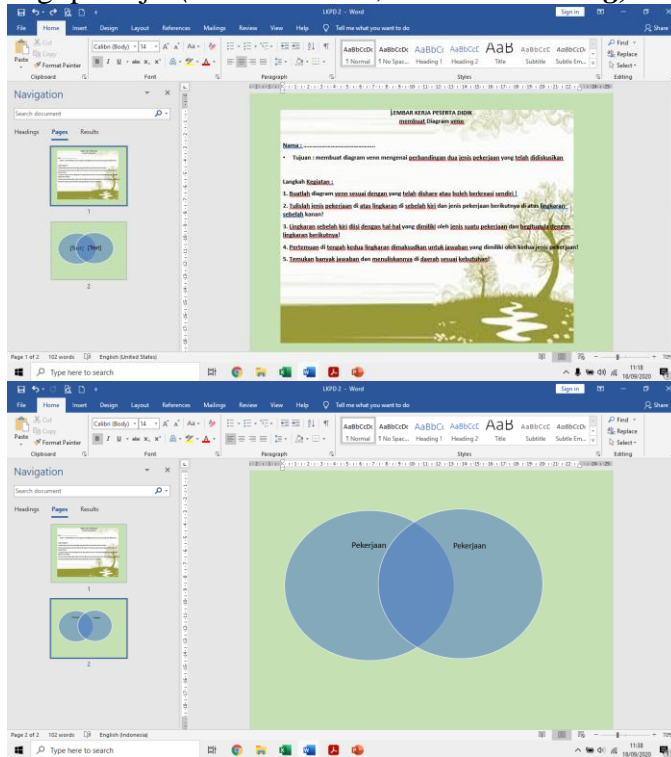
LKPD 2 - Word

Sign in

File Home Insert Design Layout References Mailings Review View Help Tell me what you want to do

Share

Cut Copy Format Painter Paste Clipboard

Calibri (Body) 14 Font

Paragraph

AaBbCcDc ¶ Normal AaBbCcDc ¶ No Spac... AaBbCc Heading 1 AaBbCcC Heading 2 AaB Title AaBbCcC Subtitle AaBbCcD Subtle Em...

Styles

Find Replace Select Editing

Navigation

Search document

Headings Pages Results

1

[Sub] [Text]

2

LEMBAR KERJA PESERTA DIDIK
membuat Diagram venn

Nama : ...............................

• Tujuan : membuat diagram venn mengenai perbandingan dua jenis pekerjaan yang telah didiskusikan

Langkah Kegiatan :

1. Buatlah diagram venn sesuai dengan yang telah dishare atau boleh berkreasi sendiri !

2. Tulislah jenis pekerjaan di atas lingkaran di sebelah kiri dan jenis pekerjaan berikutnya di atas lingkaran sebelah kanan!

3. Lingkaran sebelah kiri diisi dengan hal-hal yang dimiliki oleh jenis suatu pekerjaan dan begitupula dengan lingkaran berikutnya!

4. Pertemuan di tengah kedua lingkaran dimaksudkan untuk jawaban yang dimiliki oleh kedua jenis pekerjaan!

5. Temukan banyak jawaban dan menuliskannya di daerah sesuai kebutuhan!

Page 1 of 2 102 words English (United States)

Type here to search

11:18 18/09/2020

LKPD 2 - Word

Sign in

File Home Insert Design Layout References Mailings Review View Help Tell me what you want to do

Share

Cut Copy Format Painter Paste Clipboard

Calibri (Body) 14 Font

Paragraph

AaBbCcDc ¶ Normal AaBbCcDc ¶ No Spac... AaBbCc Heading 1 AaBbCcC Heading 2 AaB Title AaBbCcC Subtitle AaBbCcD Subtle Em...

Styles

Find Replace Select Editing

Navigation

Search document

Headings Pages Results

1

2

Pekerjaan

Pekerjaan

Page 2 of 2 102 words English (Indonesia)

Type here to search

11:18 18/09/2020